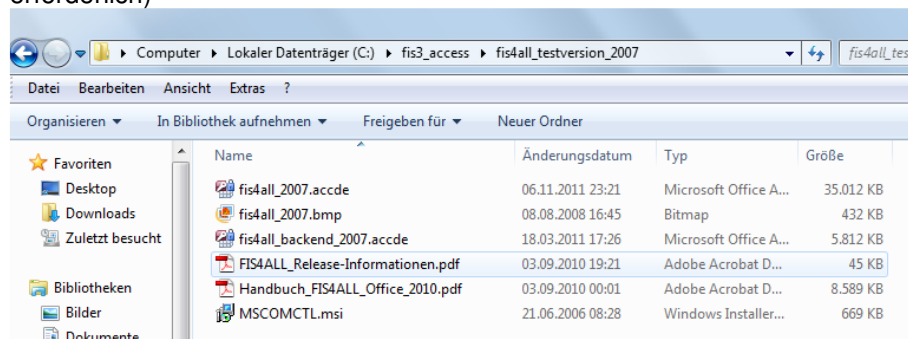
erforderlich)

Computer ▸ Lokaler Datenträger (C:) ▸ fis3_access ▸ fis4all_testversion_2007

fis4all_test

Datei Bearbeiten Ansicht Extras ?

Organisieren ▾ In Bibliothek aufnehmen ▾ Freigeben für ▾ Neuer Ordner

Favoriten
Desktop
Downloads
Zuletzt besucht

Bibliotheken
Bilder
Dokumente

| Name | Änderungsdatum | Typ | Größe |
|---|---|---|---|
| fis4all_2007.accde | 06.11.2011 23:21 | Microsoft Office A... | 35.012 KB |
| fis4all_2007.bmp | 08.08.2008 16:45 | Bitmap | 432 KB |
| fis4all_backend_2007.accde | 18.03.2011 17:26 | Microsoft Office A... | 5.812 KB |
| FIS4ALL_Release-Informationen.pdf | 03.09.2010 19:21 | Adobe Acrobat D... | 45 KB |
| Handbuch_FIS4ALL_Office_2010.pdf | 03.09.2010 00:01 | Adobe Acrobat D... | 8.589 KB |
| MSCOMCTL.msi | 21.06.2006 08:28 | Windows Installer... | 669 KB |